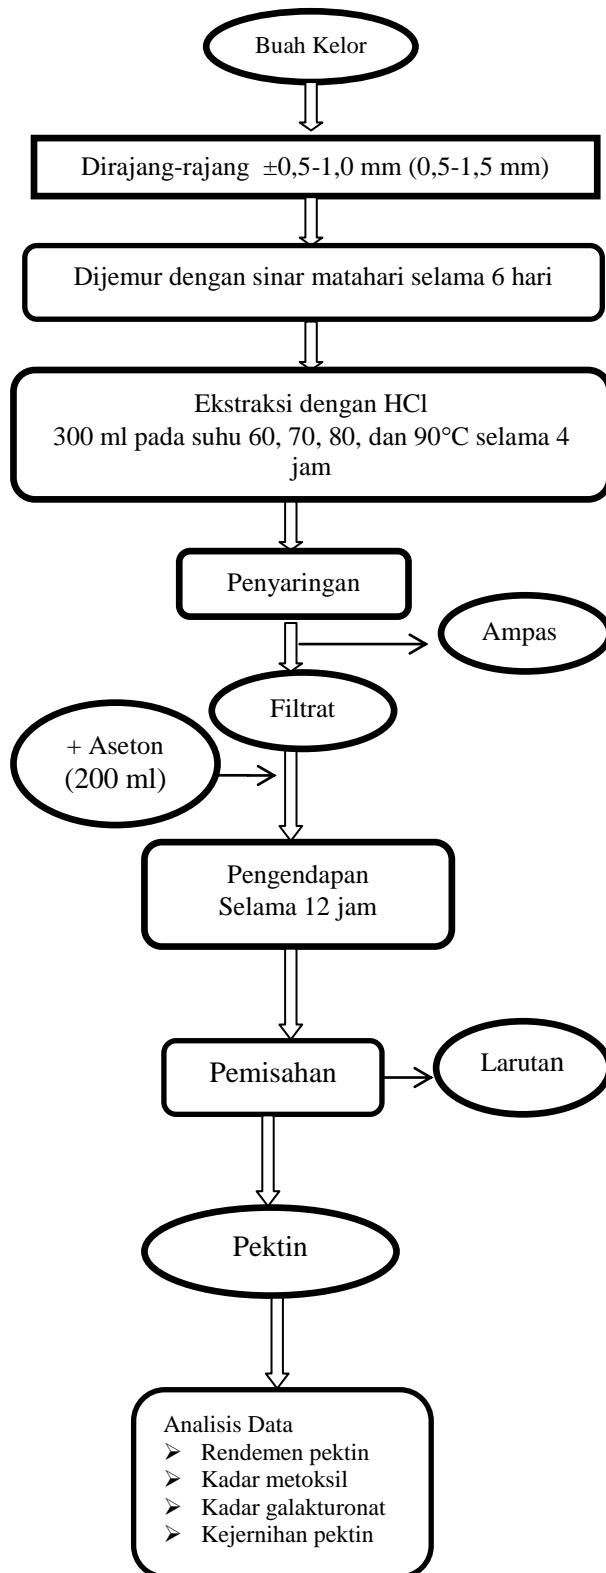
Buah Kelor

Dirajang-rajang ±0,5-1,0 mm (0,5-1,5 mm)

Dijemur dengan sinar matahari selama 6 hari

Ekstraksi dengan HCl
300 ml pada suhu 60, 70, 80, dan 90°C selama 4 jam

Penyaringan

Ampas

Filtrat

+ Aseton (200 ml)

Pengendapan
Selama 12 jam

Pemisahan

Larutan

Pektin

Analisis Data
- Rendemen pektin
- Kadar metoksil
- Kadar galakturonat
- Kejernihan pektin